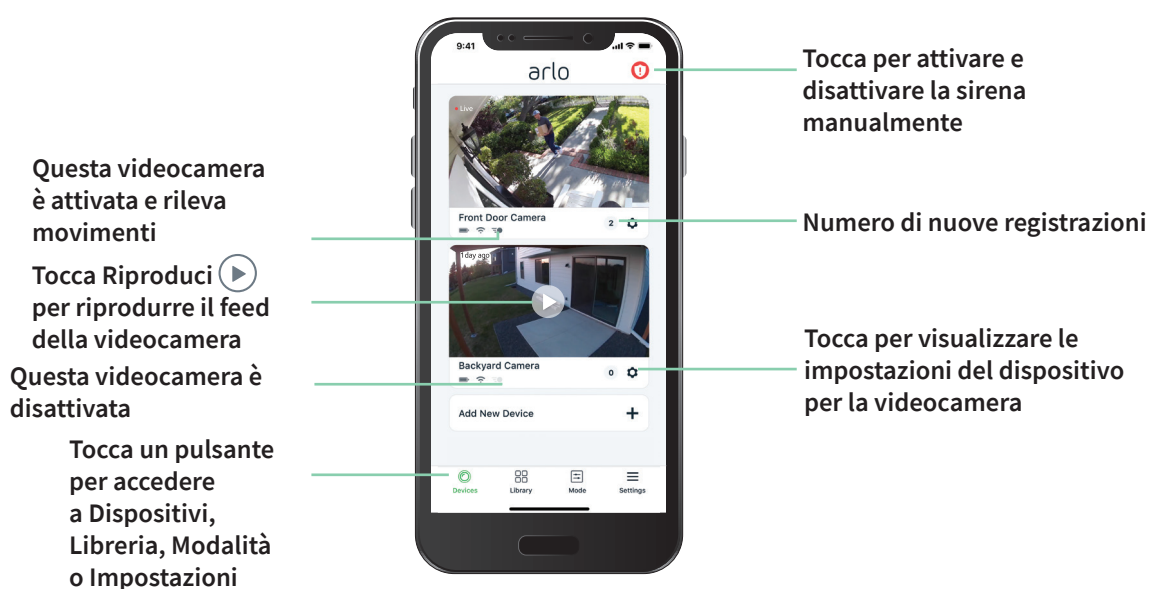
Questa videocamera è attivata e rileva movimenti

Tocca Riproduci per riprodurre il feed della videocamera

Questa videocamera è disattivata

Tocca un pulsante per accedere a Dispositivi, Libreria, Modalità o Impostazioni

9:41

arlo

Live

Front Door Camera

2

1 day ago

Backyard Camera

0

Add New Device

+

Devices

Library

Mode

Settings

Tocca per attivare e disattivare la sirena manualmente

Numero di nuove registrazioni

Tocca per visualizzare le impostazioni del dispositivo per la videocamera